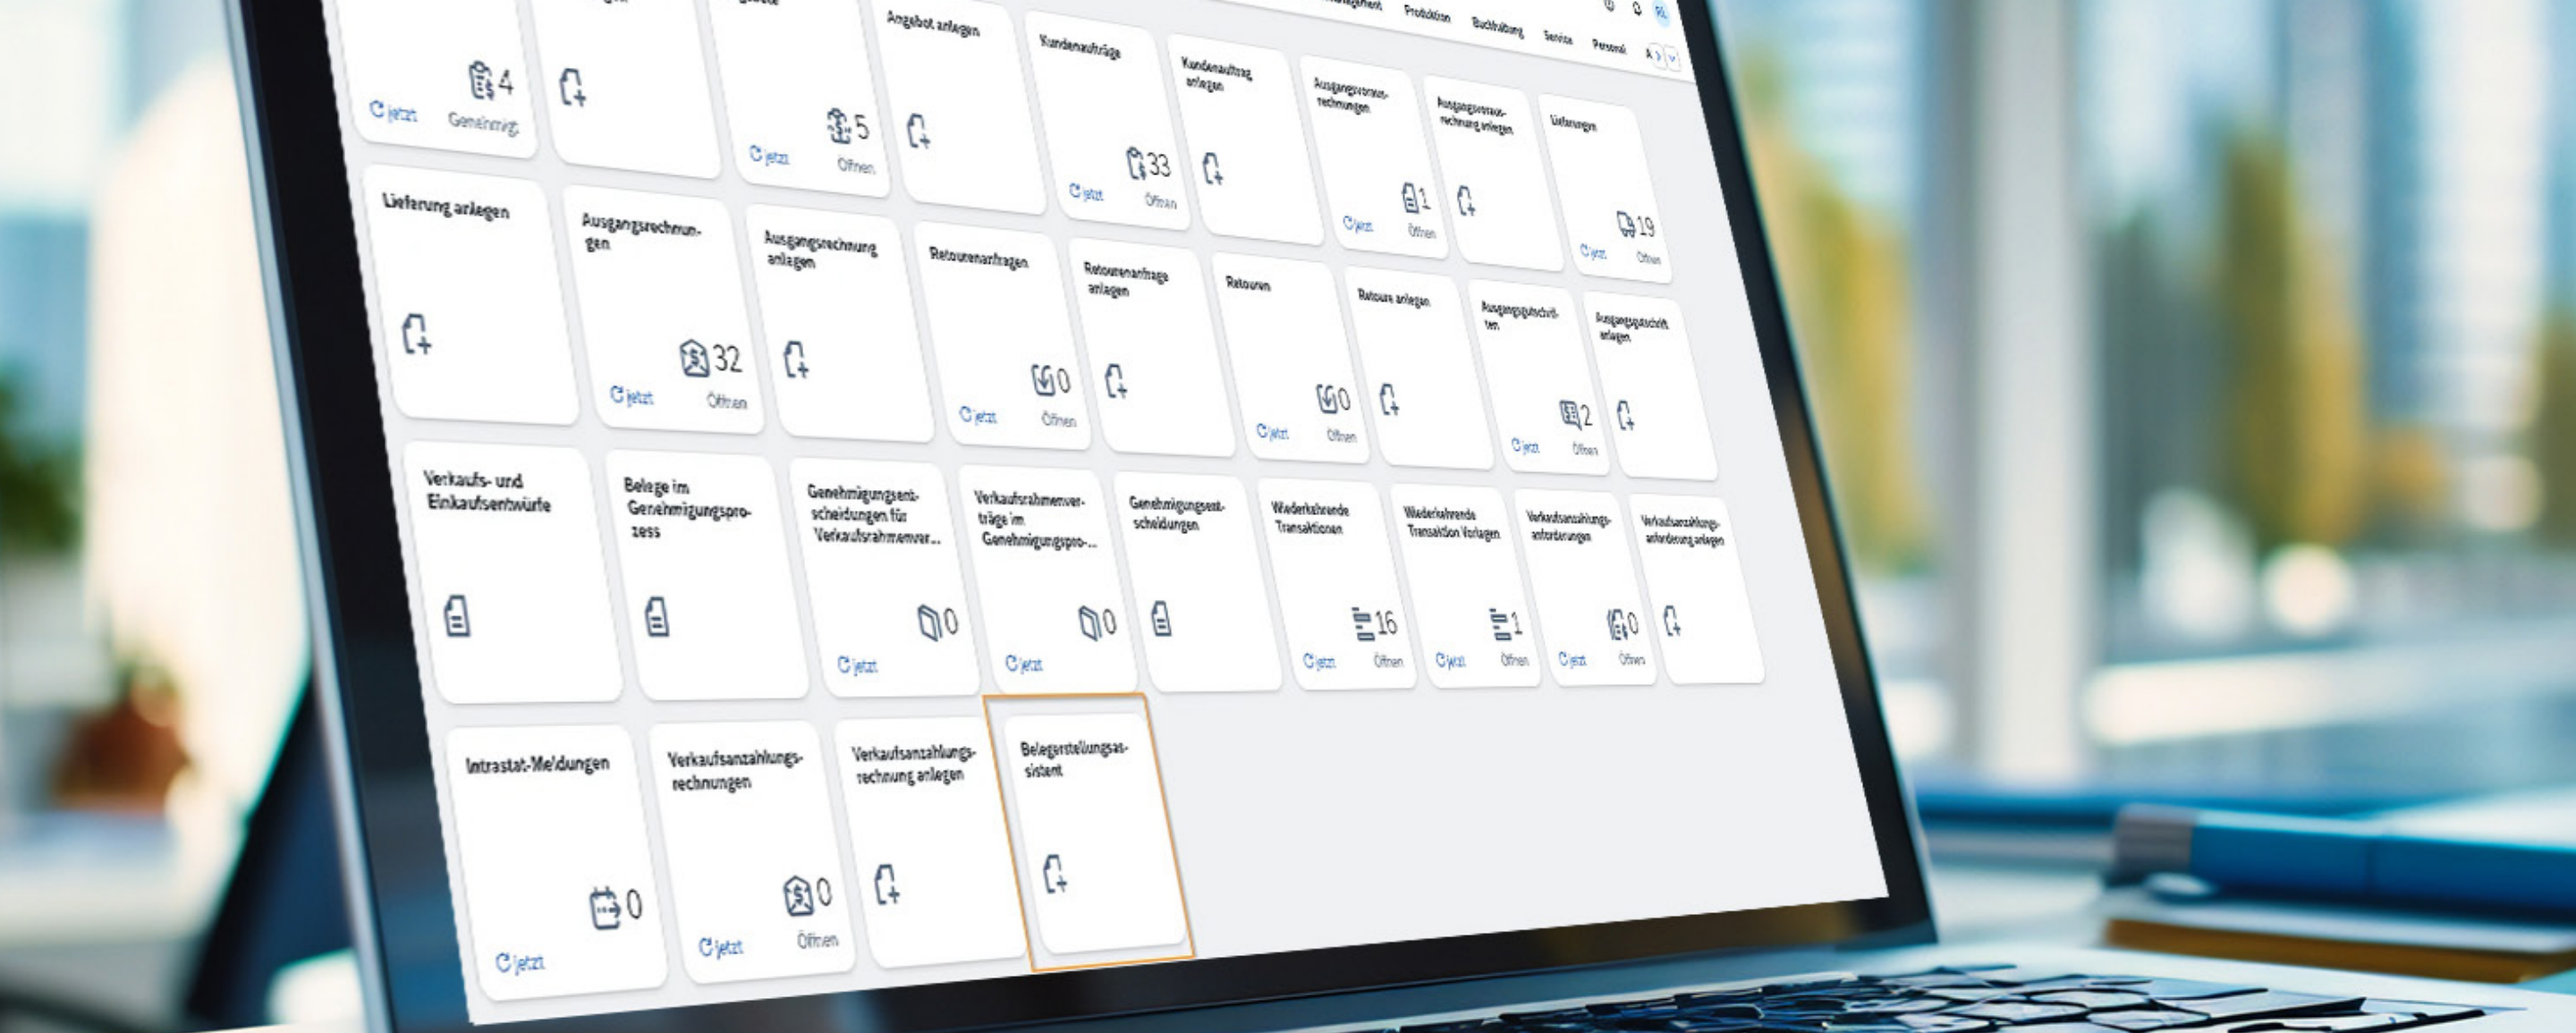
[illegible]management Produktion Buchhaltung Service Personal A

4
jetzt Genehmigt

5
jetzt Offen

Angebot anlegen

Kundenaufträge
33
jetzt Offen

Kundenauftrag anlegen

Ausgangsvorausrechnungen
1
jetzt Offen

Ausgangsvorausrechnung anlegen

Lieferungen
19
jetzt Offen

Lieferung anlegen

Ausgangsrechnungen
32
jetzt Offen

Ausgangsrechnung anlegen

Retourenanfragen
0
jetzt Offen

Retourenanfrage anlegen

Retouren
0
jetzt Offen

Retoure anlegen

Ausgangsgutschriften
2
jetzt Offen

Ausgangsgutschrift anlegen

Verkaufs- und Einkaufsentwürfe

Belege im Genehmigungsprozess

Genehmigungsentscheidungen für Verkaufsrahmenver...
0
jetzt

Verkaufsrahmenverträge im Genehmigungspro...
0
jetzt

Genehmigungsentscheidungen

Wiederkehrende Transaktionen
16
jetzt Offen

Wiederkehrende Transaktion Vorlagen
1
jetzt Offen

Verkaufsanzahlungsanforderungen
0
jetzt Offen

Verkaufsanzahlungsanforderung anlegen

Intrastat-Meldungen
0
jetzt

Verkaufsanzahlungsrechnungen
0
jetzt Offen

Verkaufsanzahlungsrechnung anlegen

Belegerstellungsassistent